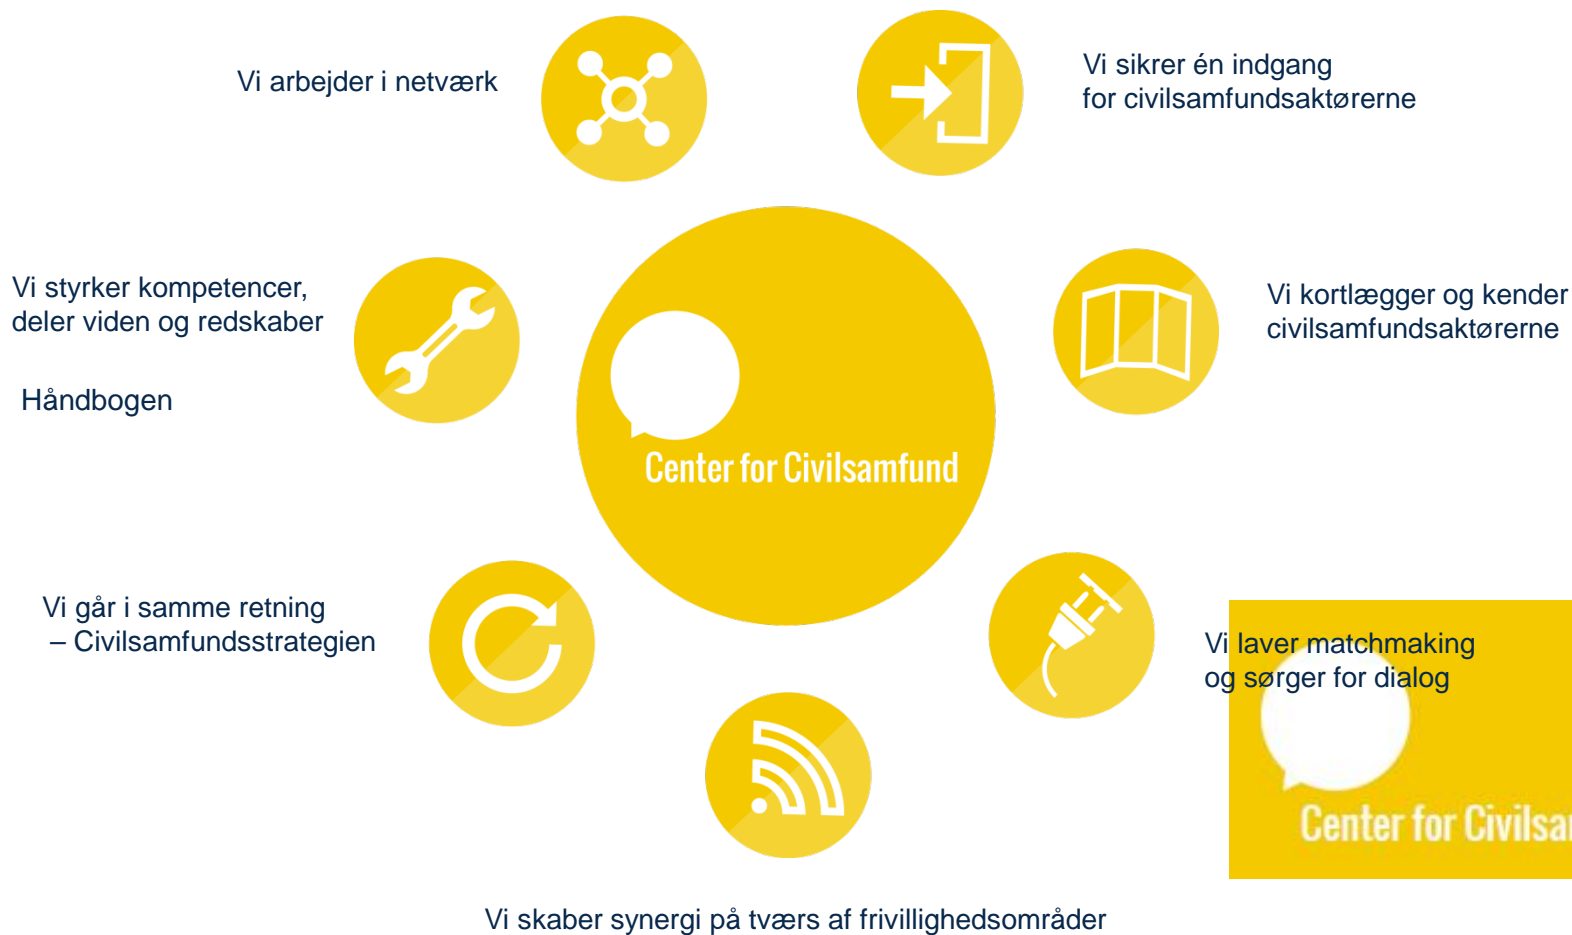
Vi arbejder i netværk

Vi sikrer én indgang for civilsamfundsaktørerne

Vi styrker kompetencer, deler viden og redskaber

Håndbogen

Center for Civilsamfund

Vi kortlægger og kender civilsamfundsaktørerne

Vi går i samme retning – Civilsamfundsstrategien

Vi laver matchmaking og sørger for dialog

Center for Civilsa

Vi skaber synergi på tværs af frivillighedsområder